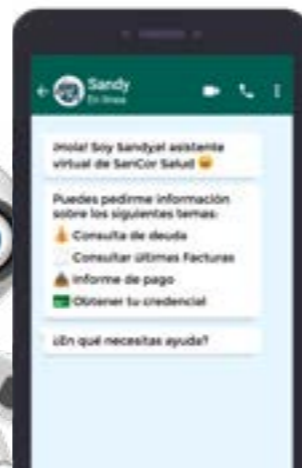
Sandy
En línea

¡Hola! Soy Sandy, el asistente virtual de SanCor Salud

Puedes pedirme información sobre los siguientes temas:
Consulta de deuda
Consultar últimas Facturas
Informe de pago
Obtener tu credencial

¿En qué necesitas ayuda?